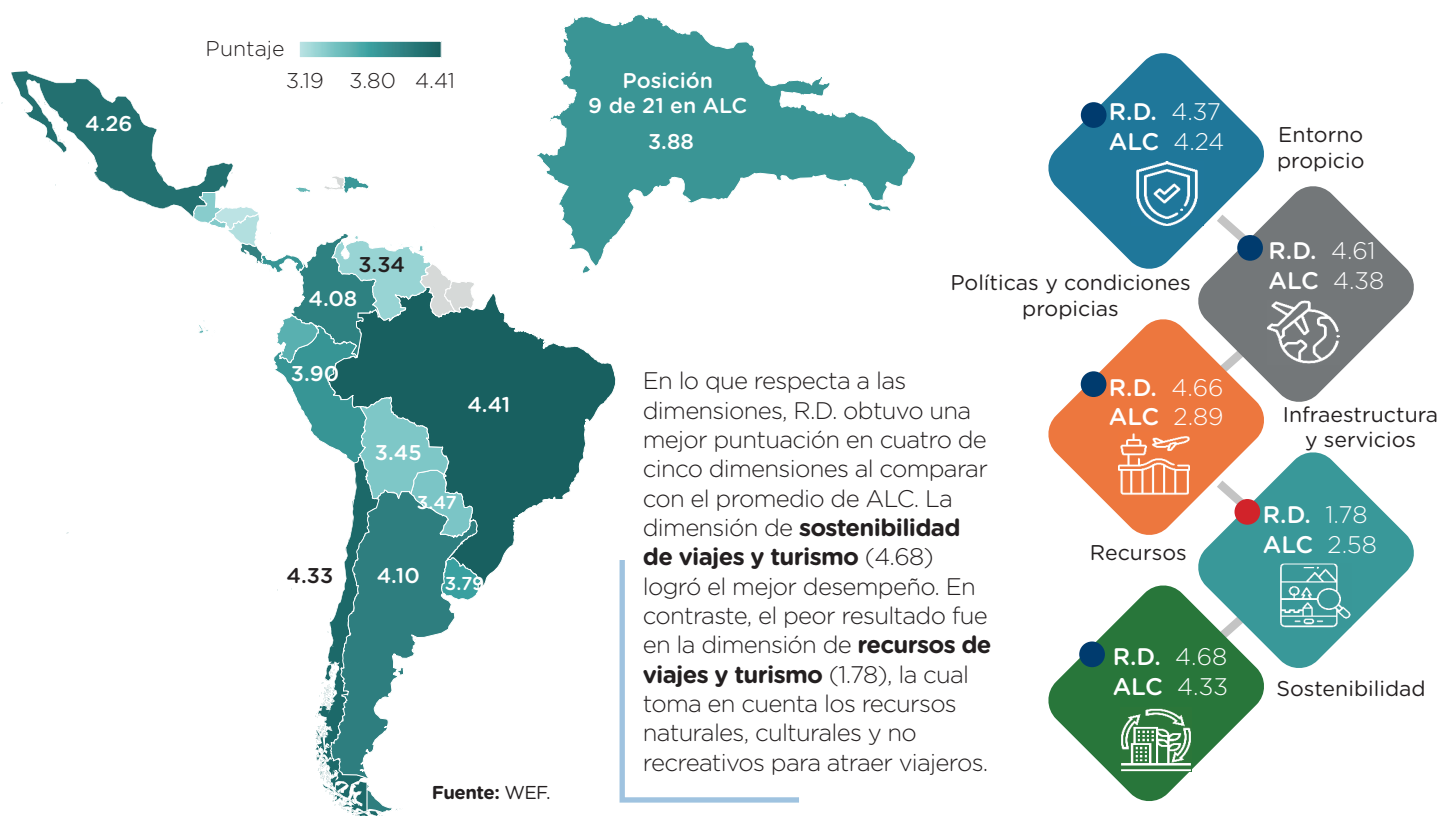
Puntaje
3.19 3.80 4.41

4.26
3.34
4.08
3.90
4.41
3.45
3.47
4.33
4.10
3.79

Posición
9 de 21 en ALC
3.88

En lo que respecta a las dimensiones, R.D. obtuvo una mejor puntuación en cuatro de cinco dimensiones al comparar con el promedio de ALC. La dimensión de **sostenibilidad de viajes y turismo** (4.68) logró el mejor desempeño. En contraste, el peor resultado fue en la dimensión de **recursos de viajes y turismo** (1.78), la cual toma en cuenta los recursos naturales, culturales y no recreativos para atraer viajeros.

**Fuente:** WEF.

R.D. 4.37
ALC 4.24
Entorno propicio

R.D. 4.61
ALC 4.38
Políticas y condiciones propicias

R.D. 4.66
ALC 2.89
Infraestructura y servicios

R.D. 1.78
ALC 2.58
Recursos

R.D. 4.68
ALC 4.33
Sostenibilidad